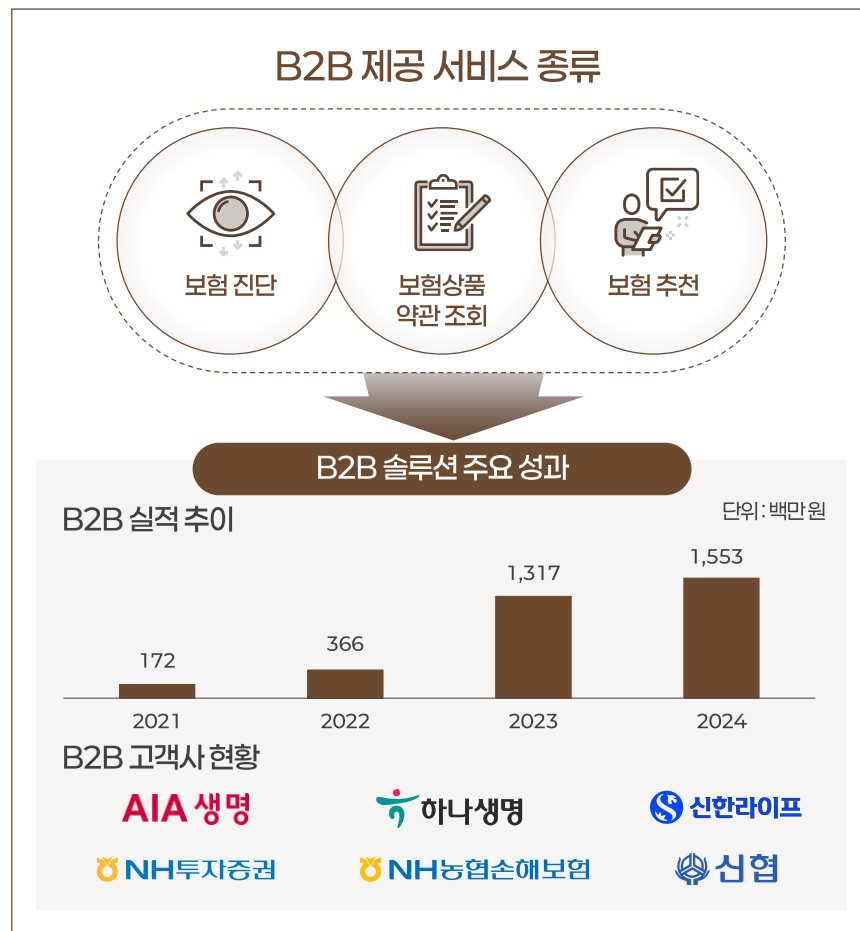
B2B 제공 서비스 종류

보험 진단

보험상품 약관 조회

보험 추천

B2B 솔루션 주요 성과

B2B 실적 추이

단위 : 백만 원

| 2021 | 2022 | 2023 | 2024 |
|---|---|---|---|
| 172 | 366 | 1,317 | 1,553 |

B2B 고객사 현황

AIA 생명

하나생명

신한라이프

NH투자증권

NH농협손해보험

신협